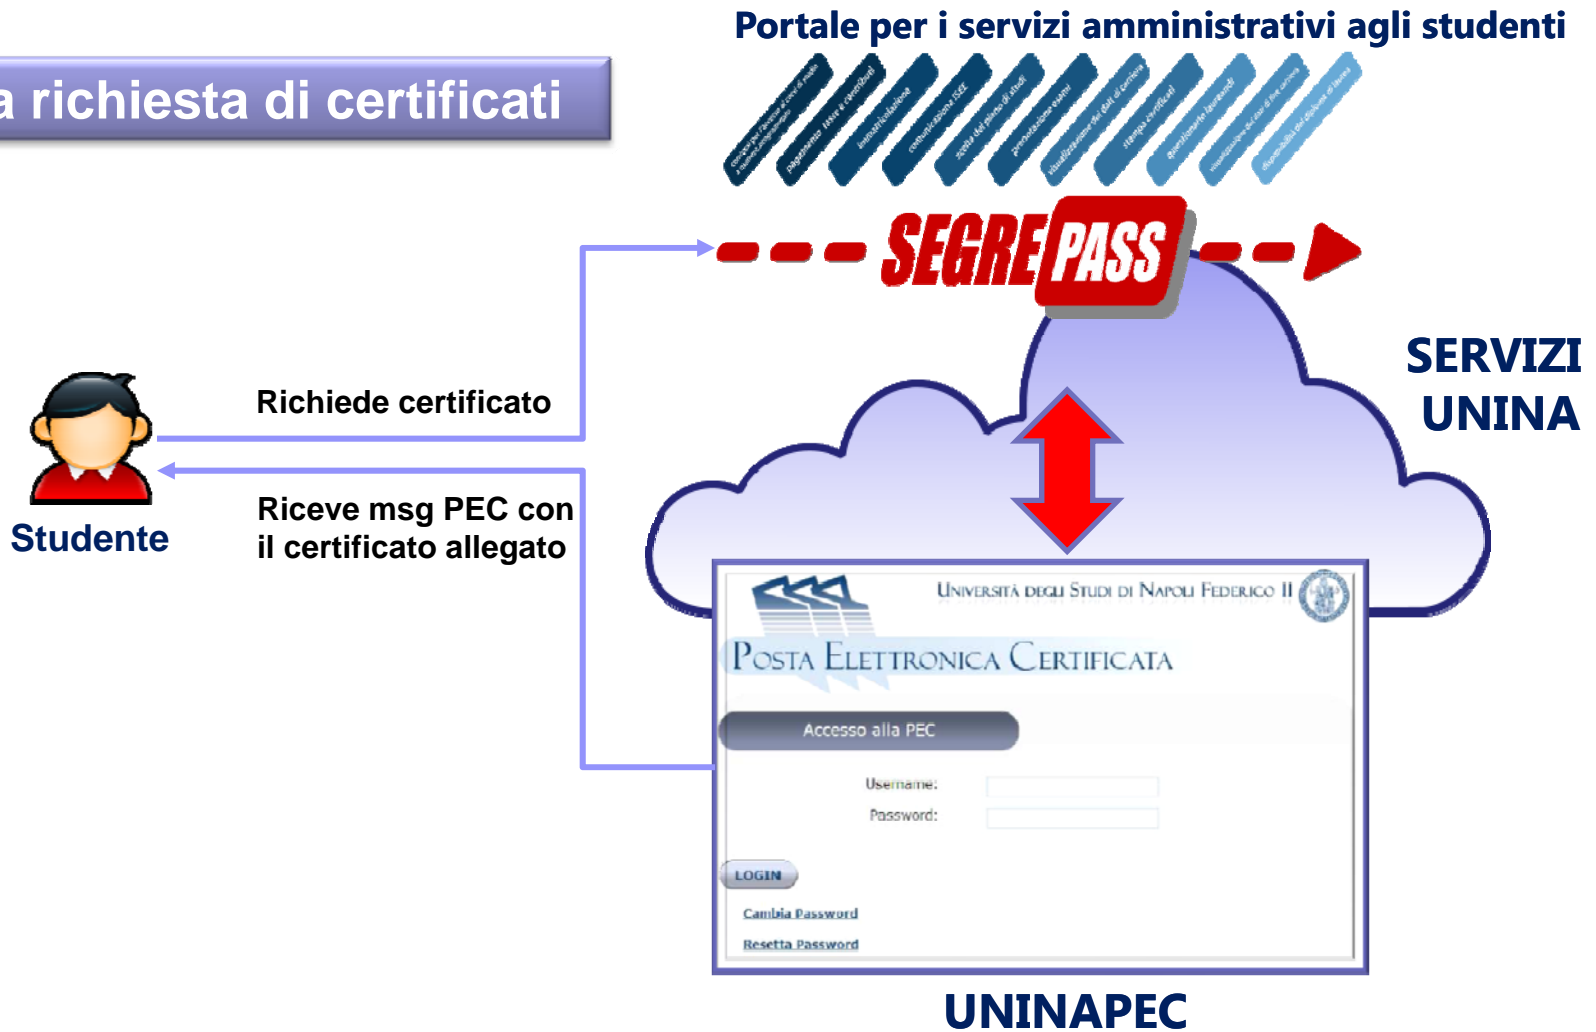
a richiesta di certificati

Portale per i servizi amministrativi agli studenti

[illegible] pagamento tasse e contributi immatricolazione autocertificazione ISEE scelta del piano di studi prenotazione esami visualizzazione dei dati di carriera stampa certificati questionario laureandi visualizzazione dei dati di fine carriera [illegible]

SEGREPASS

SERVIZI UNINA

Richiede certificato

Riceve msg PEC con il certificato allegato

Studente

Università degli Studi di Napoli Federico II

Posta Elettronica Certificata

Accesso alla PEC

Username:

Password:

LOGIN

Cambia Password

Resetta Password

UNINAPEC